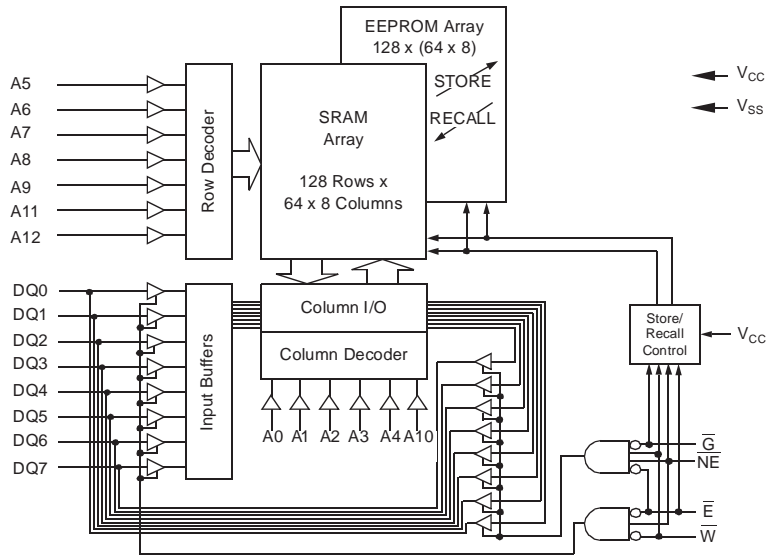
EEPROM Array
128 x (64 x 8)

STORE

RECALL

$V_{CC}$

$V_{SS}$

A5
A6
A7
A8
A9
A11
A12

Row Decoder

SRAM
Array

128 Rows x
64 x 8 Columns

DQ0
DQ1
DQ2
DQ3
DQ4
DQ5
DQ6
DQ7

Input Buffers

Column I/O

Column Decoder

A0 A1 A2 A3 A4 A10

Store/
Recall
Control

$V_{CC}$

$\overline{G}$
$\overline{NE}$
$\overline{E}$
$\overline{W}$